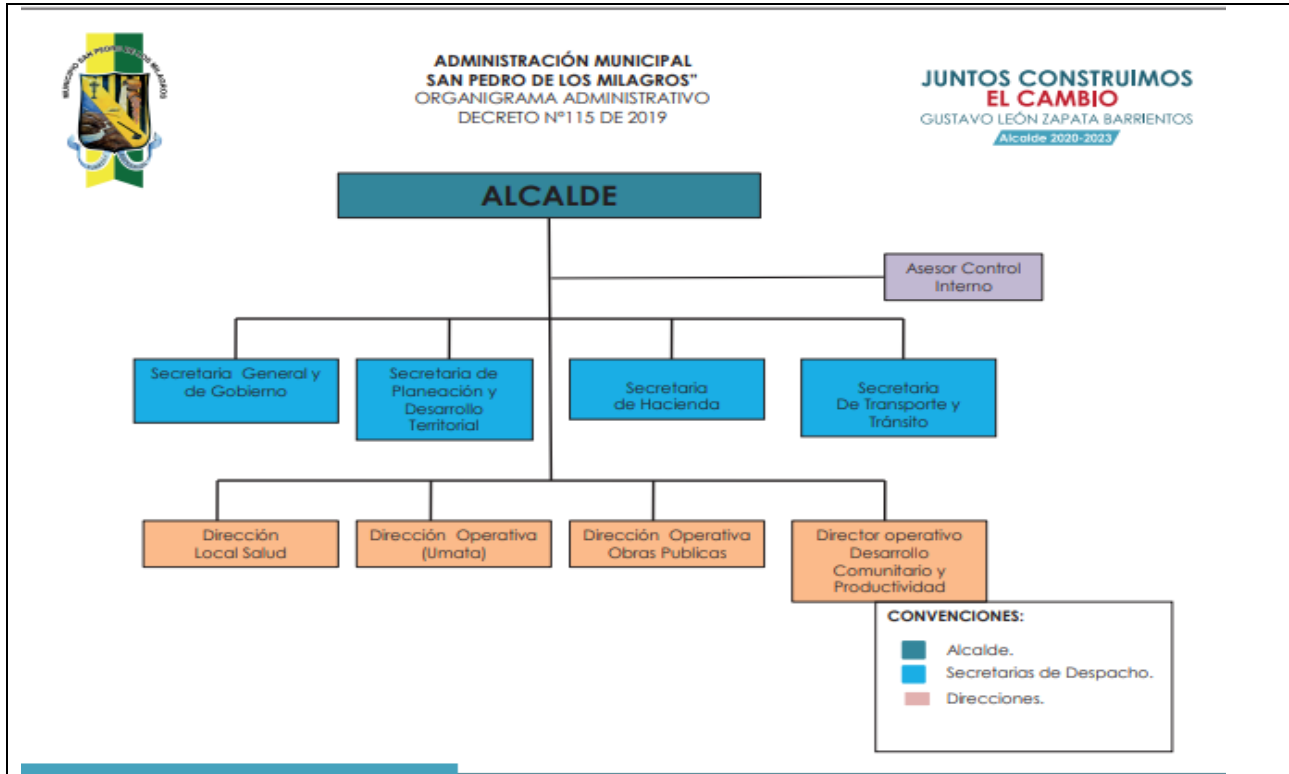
MUNICIPIO SAN PEDRO DE LOS MILAGROS

ADMINISTRACIÓN MUNICIPAL
SAN PEDRO DE LOS MILAGROS"
ORGANIGRAMA ADMINISTRATIVO
DECRETO N°115 DE 2019

JUNTOS CONSTRUIMOS
EL CAMBIO
GUSTAVO LEÓN ZAPATA BARRIENTOS
Alcalde 2020-2023

ALCALDE

Asesor Control Interno

Secretaria General y de Gobierno

Secretaria de Planeación y Desarrollo Territorial

Secretaria de Hacienda

Secretaria De Transporte y Tránsito

Dirección Local Salud

Dirección Operativa (Umata)

Dirección Operativa Obras Publicas

Director operativo Desarrollo Comunitario y Productividad

CONVENCIONES:

Alcalde.

Secretarias de Despacho.

Direcciones.